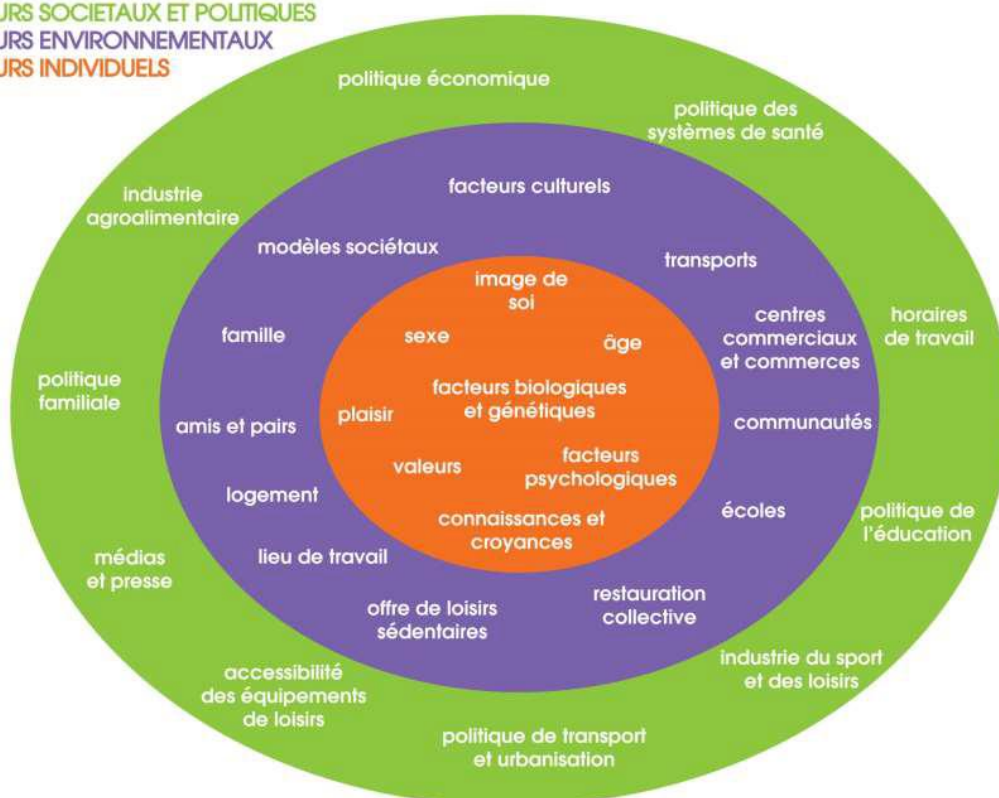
URS SOCIETAUX ET POLITIQUES
URS ENVIRONNEMENTAUX
URS INDIVIDUELS

politique économique

politique des systèmes de santé

industrie agroalimentaire

facteurs culturels

modèles sociétaux

transports

image de soi

famille

sexe

âge

centres commerciaux et commerces

horaires de travail

politique familiale

facteurs biologiques et génétiques

plaisir

amis et pairs

communautés

valeurs

facteurs psychologiques

logement

écoles

politique de l'éducation

connaissances et croyances

médias et presse

lieu de travail

restauration collective

offre de loisirs sédentaires

industrie du sport et des loisirs

accessibilité des équipements de loisirs

politique de transport et urbanisation